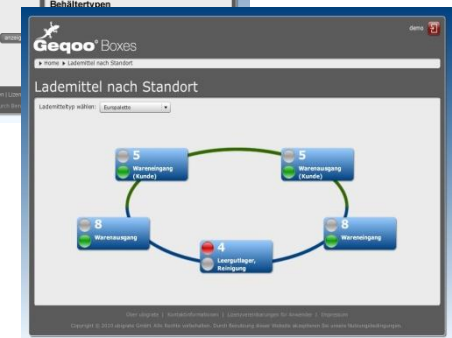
Behältertypen

Geqoo® Boxes

demo

▸ Home ▸ Lademittel nach Standort

Lademittel nach Standort

Lademitteltyp wählen: Europalette

5
Wareneingang (Kunde)

5
Warenausgang (Kunde)

8
Warenausgang

8
Wareneingang

4
Leergutlager, Reinigung

Über uns | Kontaktinformationen | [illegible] | Impressum

Copyright © 2010 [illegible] GmbH. Alle Rechte vorbehalten. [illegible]